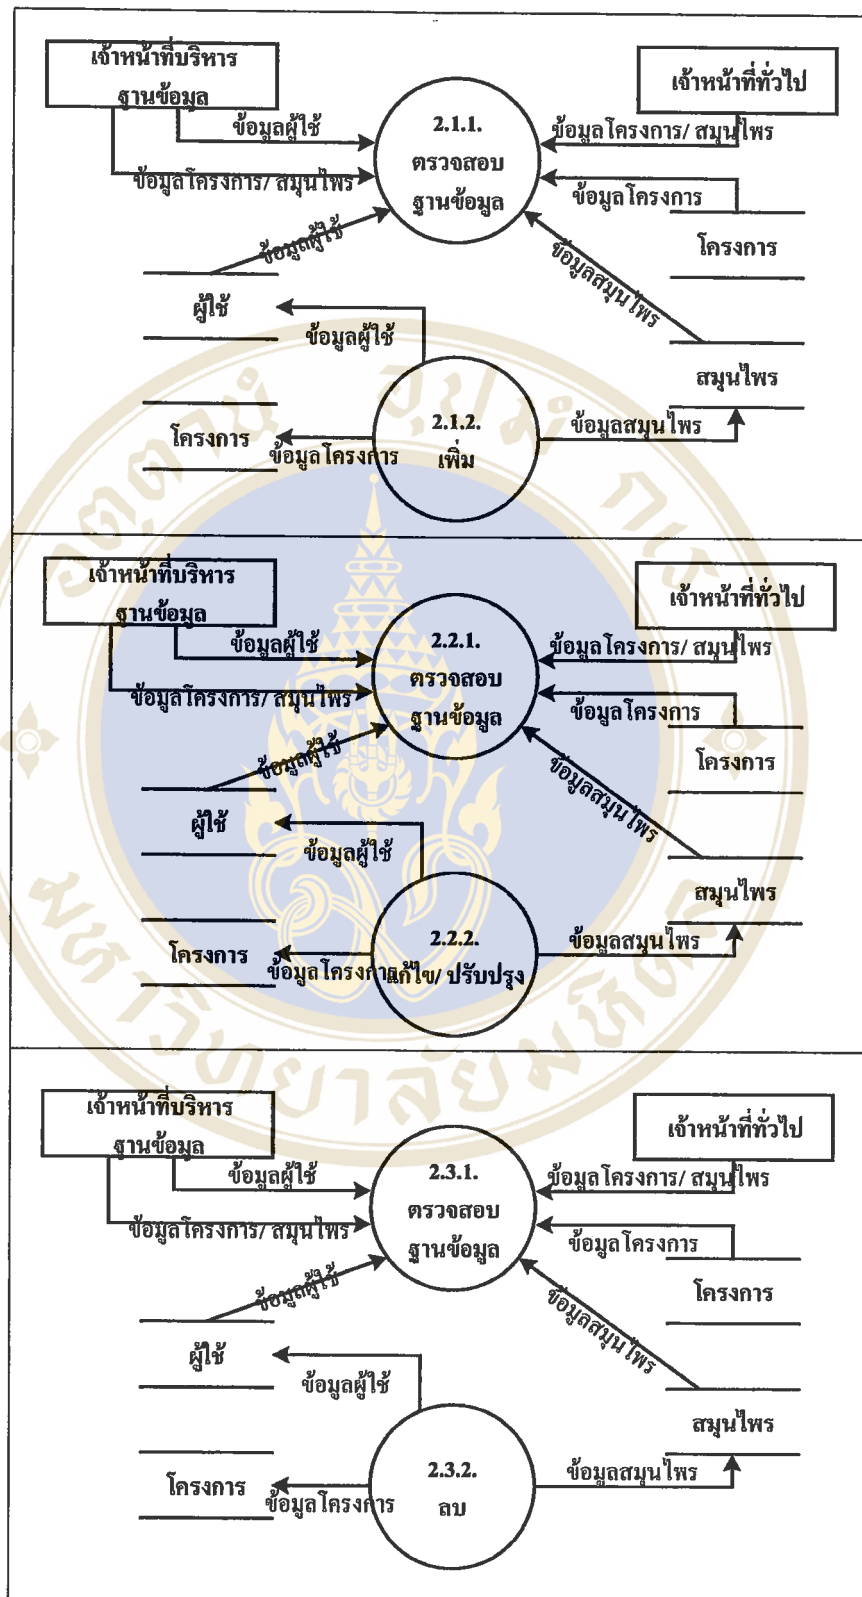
เจ้าหน้าที่บริหารฐานข้อมูล

เจ้าหน้าที่ทั่วไป

ข้อมูลผู้ใช้

2.1.1. ตรวจสอบฐานข้อมูล

ข้อมูลโครงการ/ สมุนไพร

ข้อมูลโครงการ/ สมุนไพร

ข้อมูลโครงการ

ข้อมูลผู้ใช้

โครงการ

ข้อมูลสมุนไพร

ผู้ใช้

ข้อมูลผู้ใช้

สมุนไพร

2.1.2. เพิ่ม

ข้อมูลสมุนไพร

โครงการ

ข้อมูลโครงการ

เจ้าหน้าที่บริหารฐานข้อมูล

เจ้าหน้าที่ทั่วไป

ข้อมูลผู้ใช้

2.2.1. ตรวจสอบฐานข้อมูล

ข้อมูลโครงการ/ สมุนไพร

ข้อมูลโครงการ/ สมุนไพร

ข้อมูลโครงการ

ข้อมูลผู้ใช้

โครงการ

ข้อมูลสมุนไพร

ผู้ใช้

ข้อมูลผู้ใช้

สมุนไพร

2.2.2. แก้ไข/ ปรับปรุง

ข้อมูลสมุนไพร

โครงการ

ข้อมูลโครงการ

เจ้าหน้าที่บริหารฐานข้อมูล

เจ้าหน้าที่ทั่วไป

ข้อมูลผู้ใช้

2.3.1. ตรวจสอบฐานข้อมูล

ข้อมูลโครงการ/ สมุนไพร

ข้อมูลโครงการ/ สมุนไพร

ข้อมูลโครงการ

ข้อมูลผู้ใช้

โครงการ

ข้อมูลสมุนไพร

ผู้ใช้

ข้อมูลผู้ใช้

สมุนไพร

2.3.2. ลบ

ข้อมูลสมุนไพร

โครงการ

ข้อมูลโครงการ